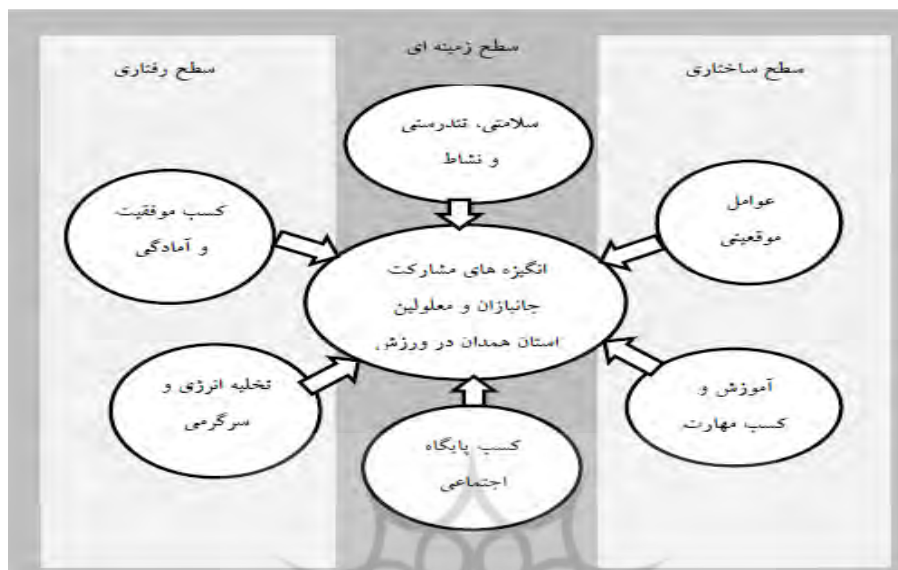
سطح رفتاری

سطح زمینه ای

سطح ساختاری

سلامتی، تندرستی و نشاط

کسب موفقیت و آمادگی

عوامل موقعیتی

انگیزه های مشارکت جانبازان و معلولین استان همدان در ورزش،

تخلیه انرژی و سرگرمی

آموزش و کسب مهارت

کسب پایگاه اجتماعی